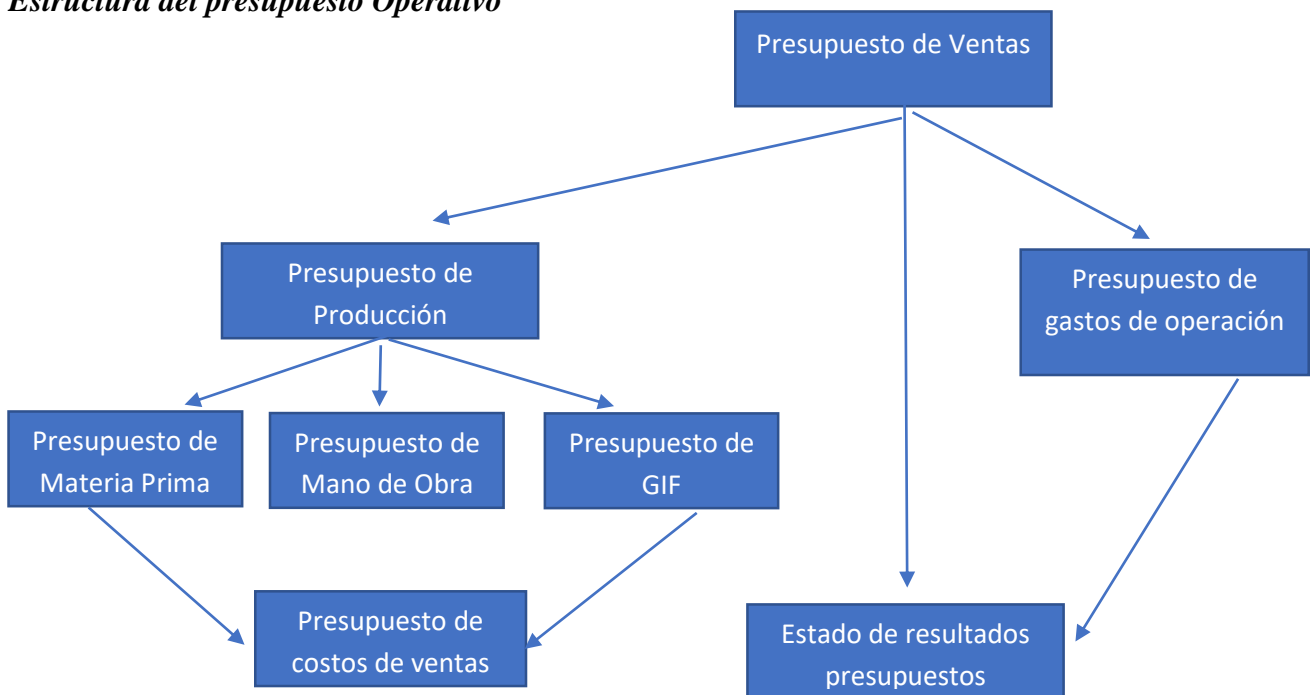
Estructura del presupuesto Operativo

Presupuesto de Ventas

Presupuesto de Producción

Presupuesto de gastos de operación

Presupuesto de Materia Prima

Presupuesto de Mano de Obra

Presupuesto de GIF

Presupuesto de costos de ventas

Estado de resultados presupuestos